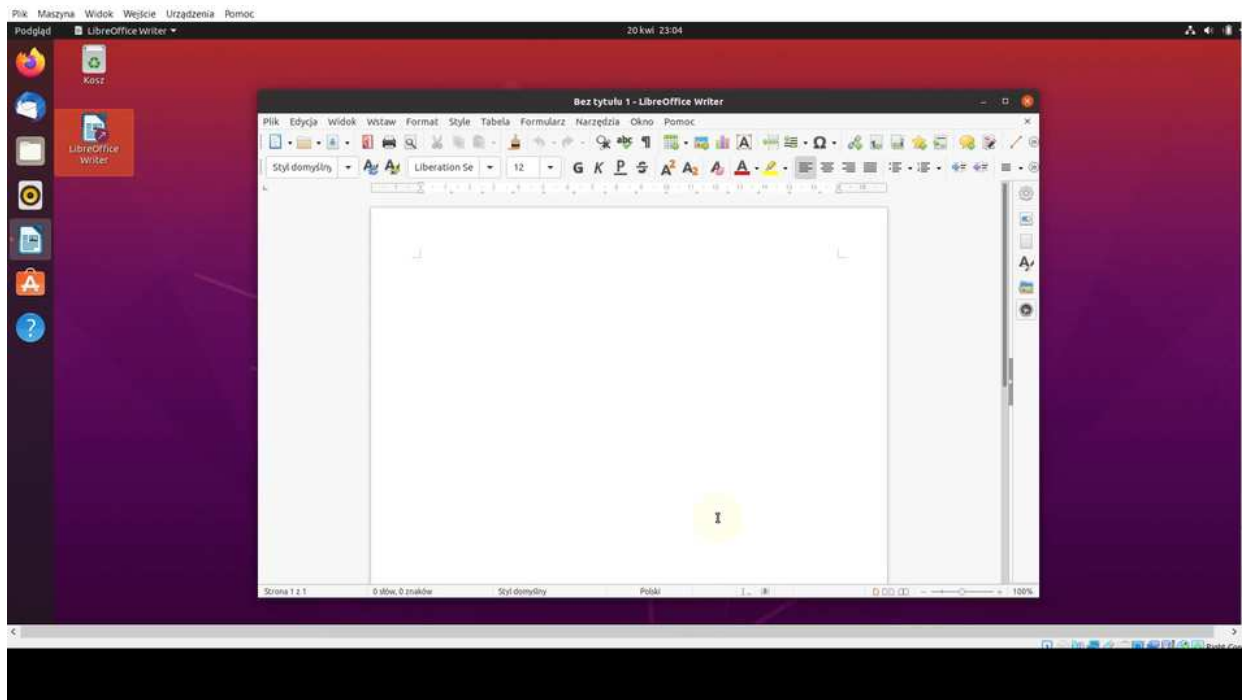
Plik Maszyna Widok Wejście Urządzenia Pomoc

Podgląd LibreOffice Writer ▾ 20 kwi 23:04

Kosz

LibreOffice Writer

Bez tytułu 1 - LibreOffice Writer

Plik Edycja Widok Wstaw Format Style Tabela Formularz Narzędzia Okno Pomoc

Styl domyślny Liberation Se 12 G K P S

Strona 1 z 1 0 słów, 0 znaków Styl domyślny Polski 100%